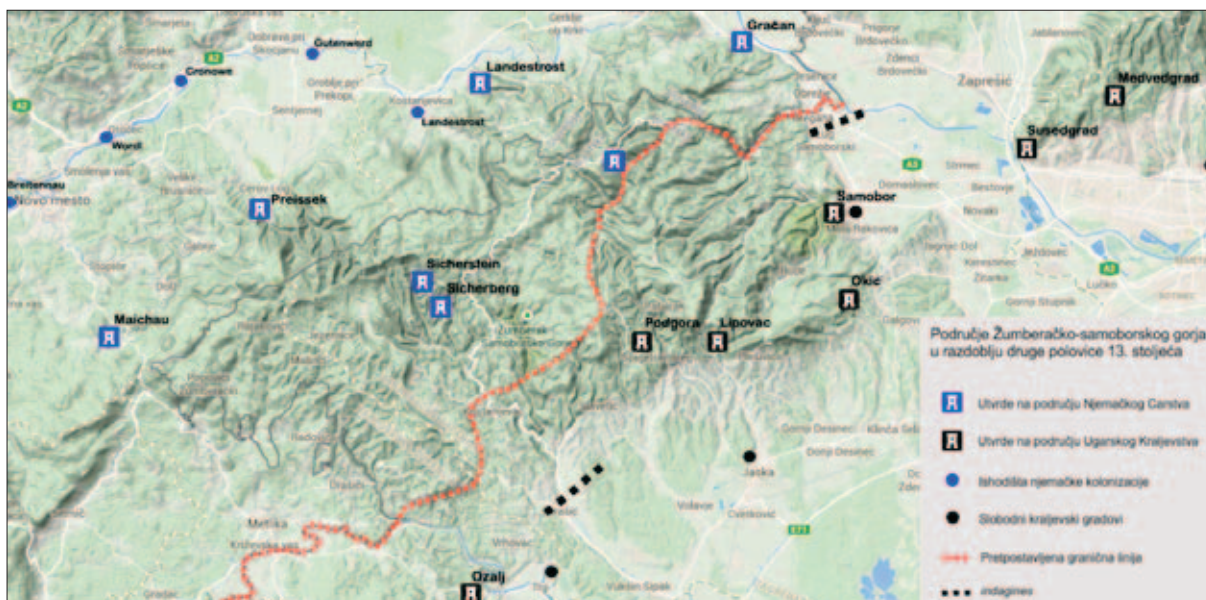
Gračan
Gutenword
Cronowe
Landestrost
Landestrost
Wordl
Breitennau
Novo mesto
Preissek
Sicherstein
Sicherberg
Maichau
Medvedgrad
Susedgrad
Zaprešić
Samobor
Okić
Podgora
Lipovac
Jaska
Metlika
Ozalj
A2
A3

Područje Žumberačko-samoborskog gorja u razdoblju druge polovice 13. stoljeća

Utvrde na području Njemačkog Carstva
Utvrde na području Ugarskog Kraljevstva
Ishodišta njemačke kolonizacije
Slobodni kraljevski gradovi
Pretpostavljena granična linija
indagines